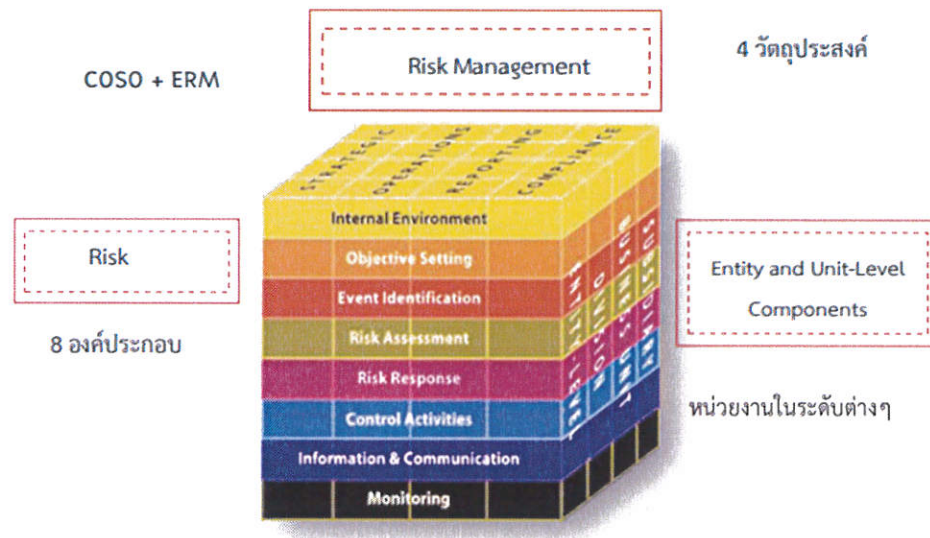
COSO + ERM

Risk Management

4 วัตถุประสงค์

STRATEGIC

OPERATIONS

REPORTING

COMPLIANCE

Risk

8 องค์ประกอบ

Internal Environment

Objective Setting

Event Identification

Risk Assessment

Risk Response

Control Activities

Information & Communication

Monitoring

ENTITY-LEVEL

DIVISION

BUSINESS UNIT

SUBSIDIARY

Entity and Unit-Level Components

หน่วยงานในระดับต่างๆ